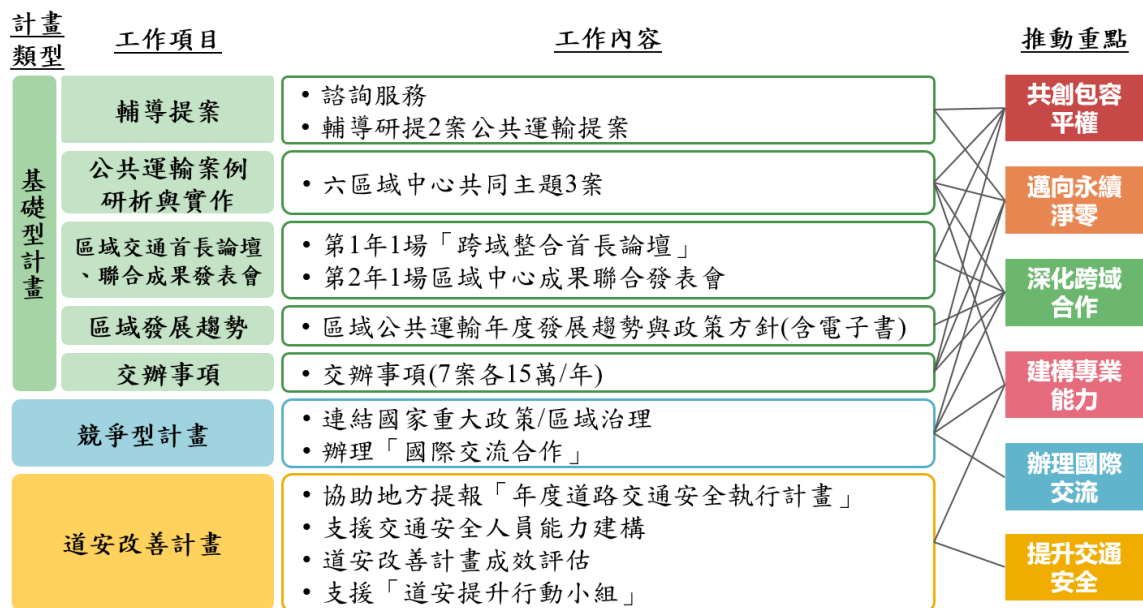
| 計畫類型 | 工作項目 | 工作內容 |
|---|---|---|
| 基礎型計畫 | 輔導提案 | • 諮詢服務<br>• 輔導研提2案公共運輸提案 |
| 基礎型計畫 | 公共運輸案例研析與實作 | • 六區域中心共同主題3案 |
| 基礎型計畫 | 區域交通首長論壇、聯合成果發表會 | • 第1年1場「跨域整合首長論壇」<br>• 第2年1場區域中心成果聯合發表會 |
| 基礎型計畫 | 區域發展趨勢 | • 區域公共運輸年度發展趨勢與政策方針(含電子書) |
| 基礎型計畫 | 交辦事項 | • 交辦事項(7案各15萬/年) |
| 競爭型計畫 | | • 連結國家重大政策/區域治理<br>• 辦理「國際交流合作」 |
| 道安改善計畫 | | • 協助地方提報「年度道路交通安全執行計畫」<br>• 支援交通安全人員能力建構<br>• 道安改善計畫成效評估<br>• 支援「道安提升行動小組」 |

推動重點

共創包容平權

邁向永續淨零

深化跨域合作

建構專業能力

辦理國際交流

提升交通安全